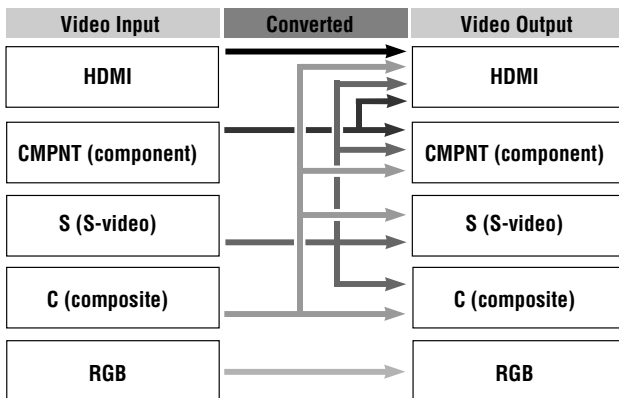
| Video Input | Converted | Video Output |
|---|---|---|
| HDMI | | HDMI |
| CMPNT (component) | | CMPNT (component) |
| S (S-video) | | S (S-video) |
| C (composite) | | C (composite) |
| RGB | | RGB |